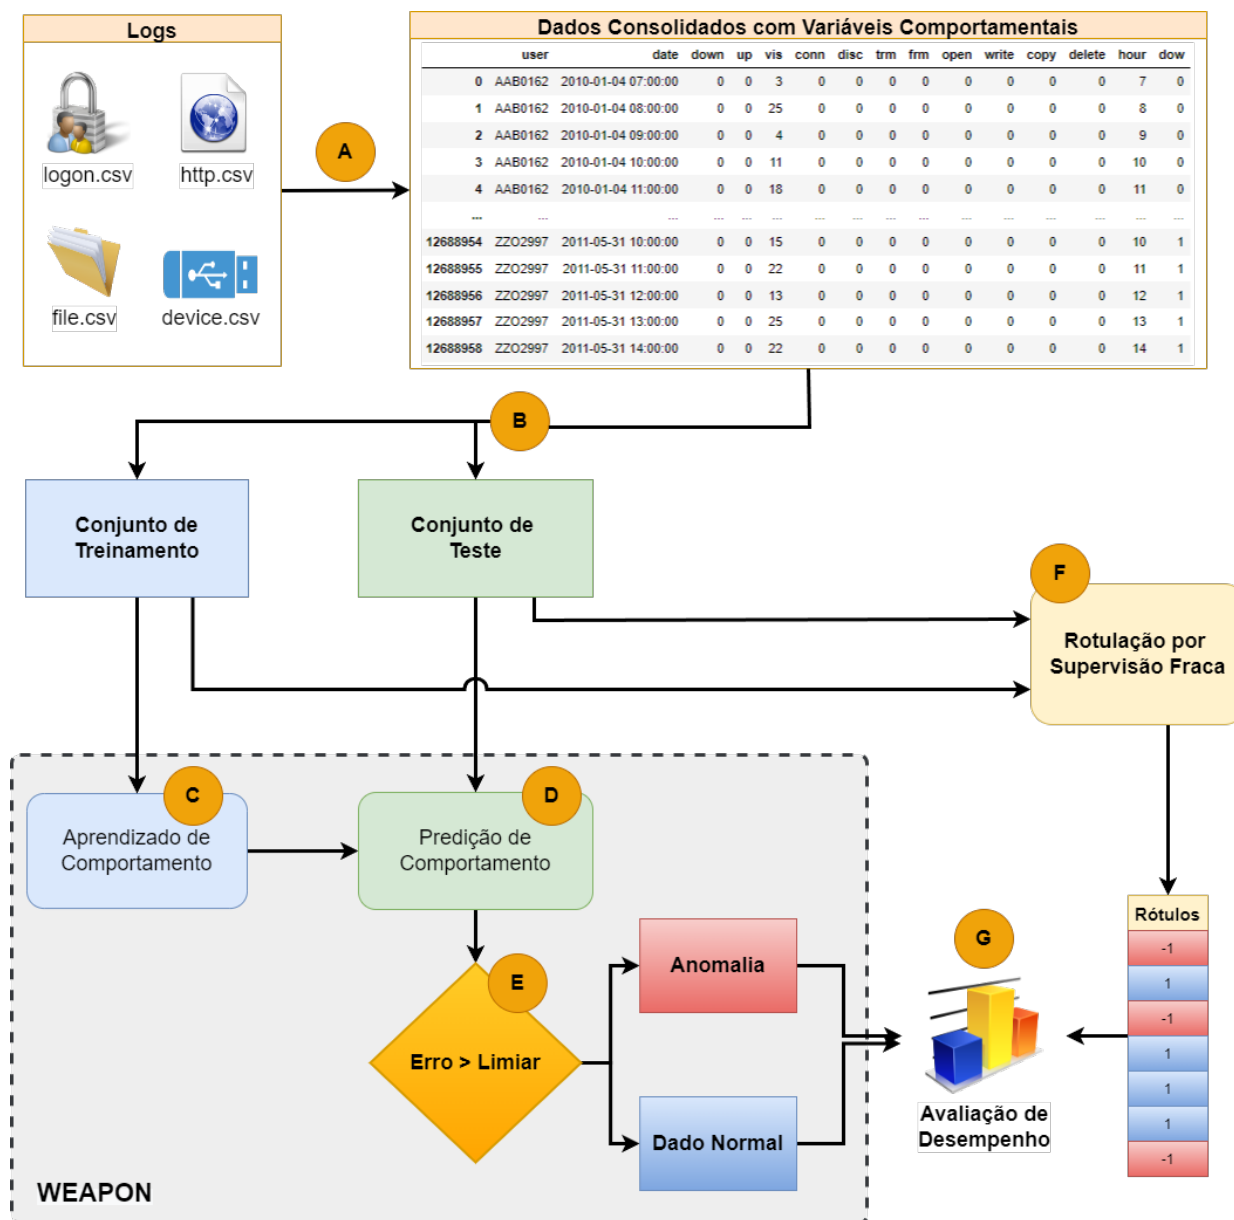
Logs

logon.csv

http.csv

file.csv

device.csv

A

Dados Consolidados com Variáveis Comportamentais

| | user | date | down | up | vis | conn | disc | trm | frm | open | write | copy | delete | hour | dow |
|---|---|---|---|---|---|---|---|---|---|---|---|---|---|---|---|
| 0 | AAB0162 | 2010-01-04 07:00:00 | 0 | 0 | 3 | 0 | 0 | 0 | 0 | 0 | 0 | 0 | 0 | 7 | 0 |
| 1 | AAB0162 | 2010-01-04 08:00:00 | 0 | 0 | 25 | 0 | 0 | 0 | 0 | 0 | 0 | 0 | 0 | 8 | 0 |
| 2 | AAB0162 | 2010-01-04 09:00:00 | 0 | 0 | 4 | 0 | 0 | 0 | 0 | 0 | 0 | 0 | 0 | 9 | 0 |
| 3 | AAB0162 | 2010-01-04 10:00:00 | 0 | 0 | 11 | 0 | 0 | 0 | 0 | 0 | 0 | 0 | 0 | 10 | 0 |
| 4 | AAB0162 | 2010-01-04 11:00:00 | 0 | 0 | 18 | 0 | 0 | 0 | 0 | 0 | 0 | 0 | 0 | 11 | 0 |
| ... | ... | ... | ... | ... | ... | ... | ... | ... | ... | ... | ... | ... | ... | ... | ... |
| 12688954 | ZZO2997 | 2011-05-31 10:00:00 | 0 | 0 | 15 | 0 | 0 | 0 | 0 | 0 | 0 | 0 | 0 | 10 | 1 |
| 12688955 | ZZO2997 | 2011-05-31 11:00:00 | 0 | 0 | 22 | 0 | 0 | 0 | 0 | 0 | 0 | 0 | 0 | 11 | 1 |
| 12688956 | ZZO2997 | 2011-05-31 12:00:00 | 0 | 0 | 13 | 0 | 0 | 0 | 0 | 0 | 0 | 0 | 0 | 12 | 1 |
| 12688957 | ZZO2997 | 2011-05-31 13:00:00 | 0 | 0 | 25 | 0 | 0 | 0 | 0 | 0 | 0 | 0 | 0 | 13 | 1 |
| 12688958 | ZZO2997 | 2011-05-31 14:00:00 | 0 | 0 | 22 | 0 | 0 | 0 | 0 | 0 | 0 | 0 | 0 | 14 | 1 |

B

Conjunto de Treinamento

Conjunto de Teste

F

Rotulação por Supervisão Fraca

C

Aprendizado de Comportamento

D

Predição de Comportamento

E

Erro > Limiar

Anomalia

Dado Normal

G

Avaliação de Desempenho

Rótulos
-1
1
-1
1
1
1
-1

WEAPON